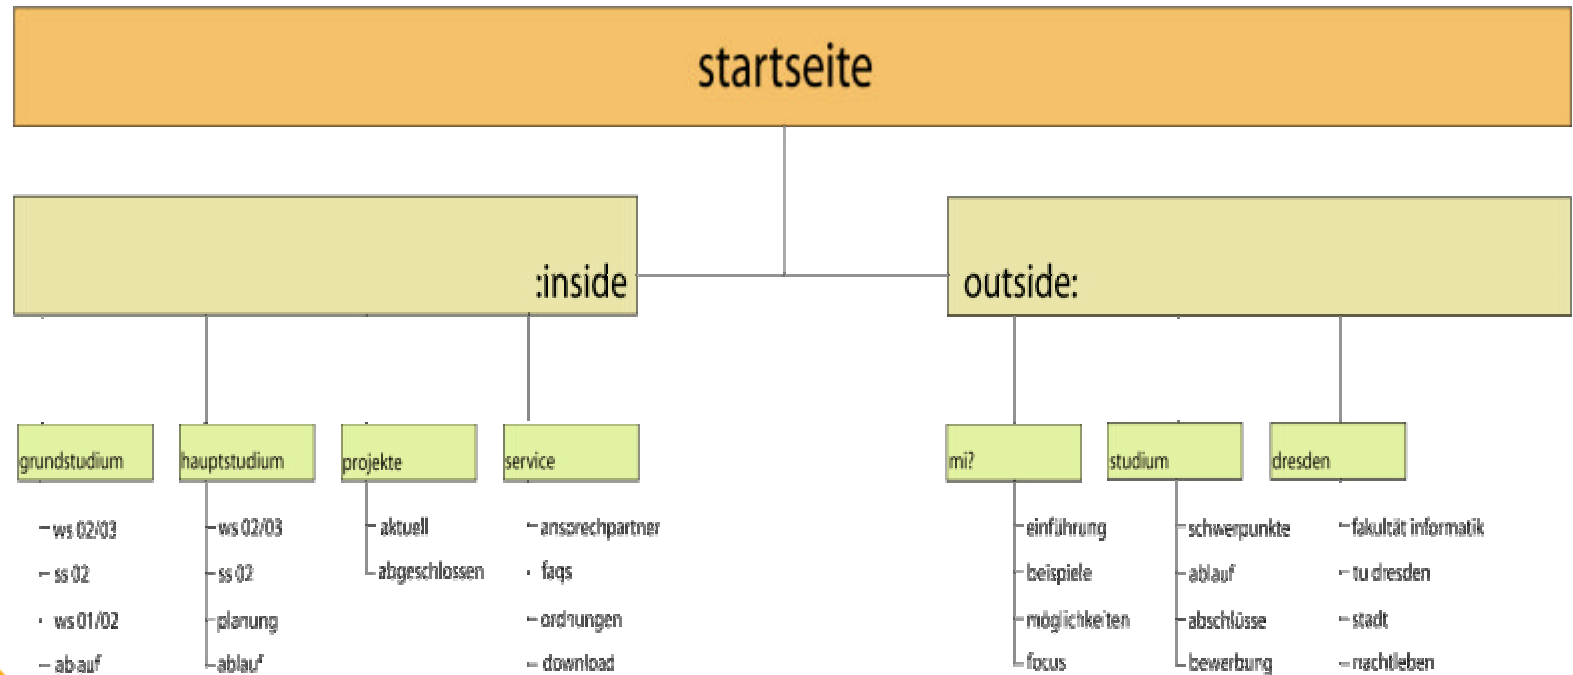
startseite

:inside

outside:

grundstudium
ws 02/03
ss 02
ws 01/02
ablauf

hauptstudium
ws 02/03
ss 02
planung
ablauf

projekte
aktuell
abgeschlossen

service
ansprechpartner
faqs
ordnungen
download

mi?
einführung
beispiele
möglichkeiten
focus

studium
schwerpunkte
ablauf
abschlüsse
bewerbung

dresden
fakultät informatik
tu dresden
stadt
nachtleben